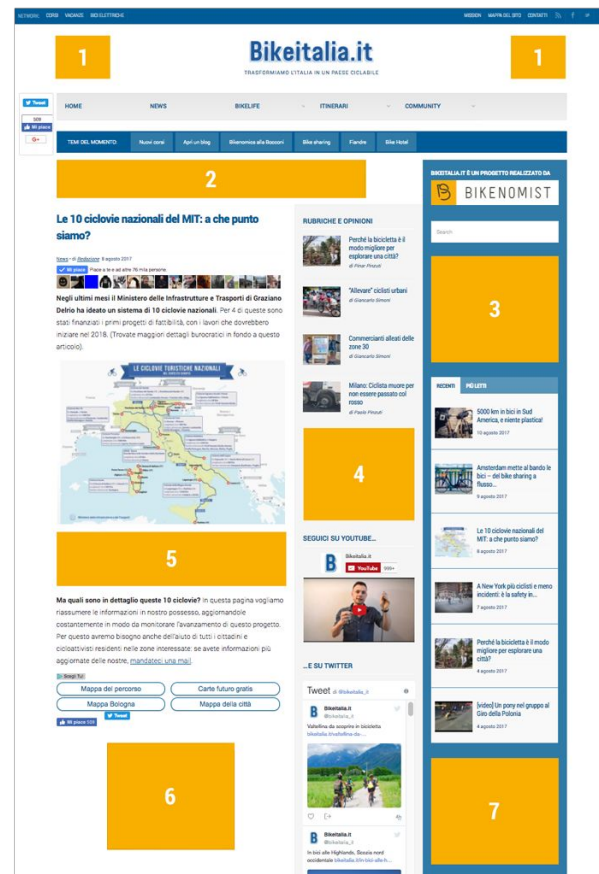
NETWORK: CORSI VACANZE BICI ELETTRICHE

MISSION MAPPA DEL SITO CONTATTI

1

Bikeitalia.it

TRASFORMIAMO L'ITALIA IN UN PAESE CICLABILE

1

Tweet

509

Mi piace

G+

HOME NEWS BIKELIFE ITINERARI COMMUNITY

TEMI DEL MOMENTO Nuovi corsi Apri un blog Bikenomics alla Bocconi Bike sharing Fiandre Bike Hotel

2

BIKEITALIA.IT È UN PROGETTO REALIZZATO DA

BIKENOMIST

Search

3

Le 10 ciclovie nazionali del MIT: a che punto siamo?

News • di Redazione 8 agosto 2017

Mi piace Piace a te e ad altre 76 mila persone

Negli ultimi mesi il Ministero delle Infrastrutture e Trasporti di Graziano Delrio ha ideato un sistema di 10 ciclovie nazionali. Per 4 di queste sono stati finanziati i primi progetti di fattibilità, con i lavori che dovrebbero iniziare nel 2018. (Trovate maggiori dettagli burocratici in fondo a questo articolo).

LE CICLOVIE TURISTICHE NAZIONALI

5

Ma quali sono in dettaglio queste 10 ciclovie? In questa pagina vogliamo riassumere le informazioni in nostro possesso, aggiornandole costantemente in modo da monitorare l'avanzamento di questo progetto. Per questo avremo bisogno anche dell'aiuto di tutti i cittadini e cicloattivisti residenti nelle zone interessate: se avete informazioni più aggiornate delle nostre, mandatecì una mail.

Scegli Tu!

Mappa del percorso

Carte futuro gratis

Mappa Bologna

Mappa della città

Mi piace 509 Tweet

6

RUBRICHE E OPINIONI

Perché la bicicletta è il modo migliore per esplorare una città?
di Piner Pirozzi

"Allevare" ciclisti urbani
di Giancarlo Simoni

Commercianti alleati delle zone 30
di Giancarlo Simoni

Milano: Ciclista muore per non essere passato col rosso
di Paolo Pinzuti

4

SEGUICI SU YOUTUBE...

Bikeitalia.it

YouTube 999+

...E SU TWITTER

Tweet di @bikeitalia_it

Bikeitalia.it
@bikeitalia_it

Valtellina da scoprire in bicicletta bikeitalia.it/valtellina-da-...

Bikeitalia.it
@bikeitalia_it

In bici alle Highlands, Scozia nord occidentale bikeitalia.it/in-bici-alle-h...

RECENTI PIÙ LETTI

5000 km in bici in Sud America, e niente plastica!
10 agosto 2017

Amsterdam mette al bando le bici – del bike sharing a flusso...
9 agosto 2017

Le 10 ciclovie nazionali del MIT: a che punto siamo?
8 agosto 2017

A New York più ciclisti e meno incidenti: è la safety in...
7 agosto 2017

Perché la bicicletta è il modo migliore per esplorare una città?
4 agosto 2017

[video] Un pony nel gruppo al Giro della Polonia
4 agosto 2017

7